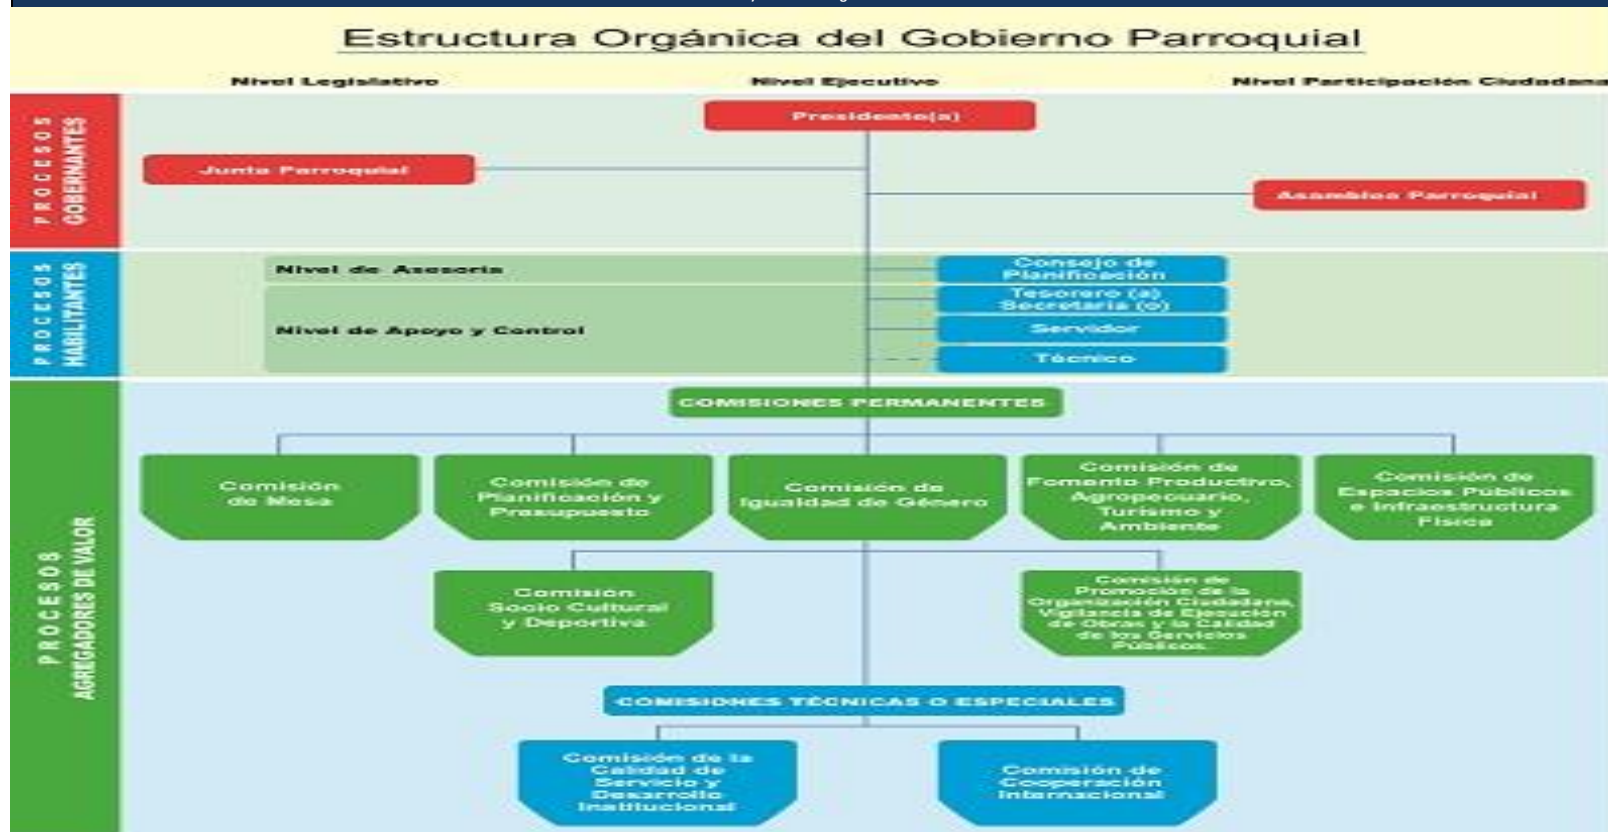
Estructura Orgánica del Gobierno Parroquial

Nivel Legislativo

Nivel Ejecutivo

Nivel Participación Ciudadana

PROCESOS GOBERNANTES

Presidente(a)

Junta Parroquial

Asamblea Parroquial

PROCESOS HABILITANTES

Nivel de Asesoría

Nivel de Apoyo y Control

Consejo de Planificación

Tesorero (a) Secretaria (o)

Servidor

Técnico

PROCESOS AGREGADORES DE VALOR

COMISIONES PERMANENTES

Comisión de Mesa

Comisión de Planificación y Presupuesto

Comisión de Igualdad de Género

Comisión de Fomento Productivo, Agropecuario, Turismo y Ambiente

Comisión de Espacios Públicos e Infraestructura Física

Comisión Socio Cultural y Deportiva

Comisión de Promoción de la Organización Ciudadana, Vigilancia de Ejecución de Obras y la Calidad de los Servicios Públicos

COMISIONES TÉCNICAS O ESPECIALES

Comisión de la Calidad de Servicio y Desarrollo Institucional

Comisión de Cooperación Internacional